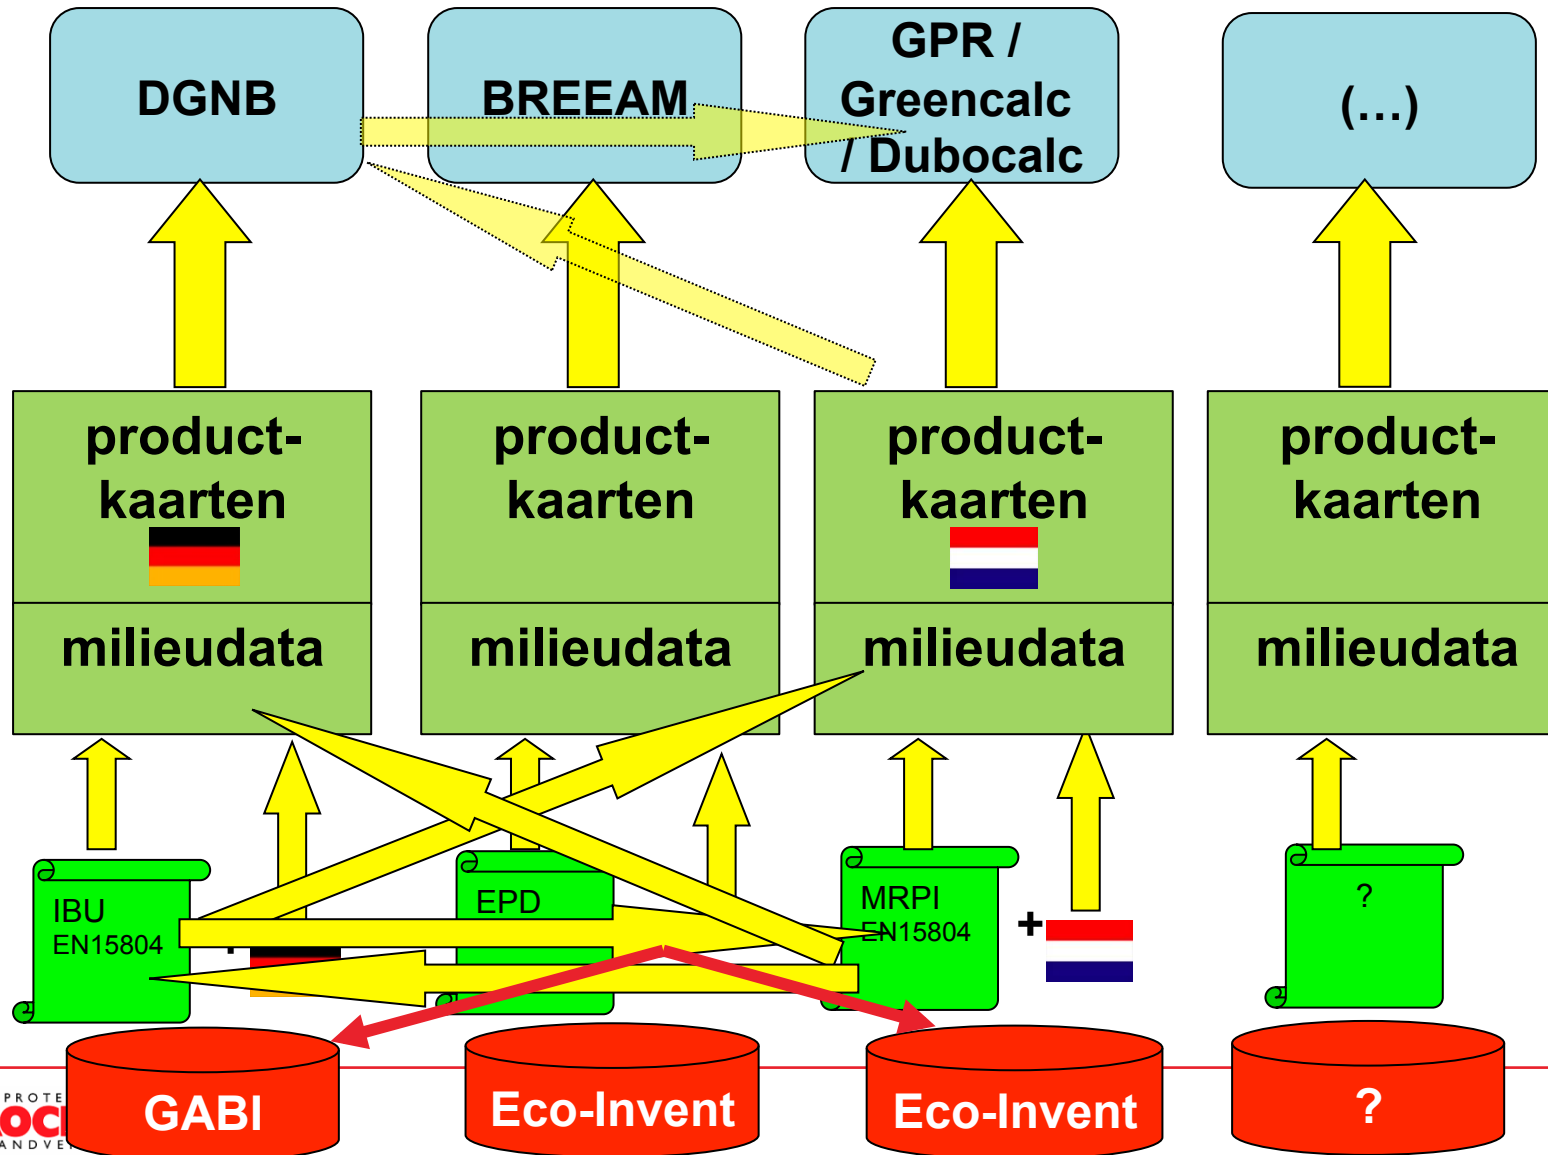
DGNB

BREEAM

GPR / Greencalc / Dubocalc

(…)

product-kaarten

milieudata

product-kaarten

milieudata

product-kaarten

milieudata

product-kaarten

milieudata

IBU EN15804

EPD

MRPI EN15804

+

?

GABI

Eco-Invent

Eco-Invent

?

PROTE
OC
ANDVE